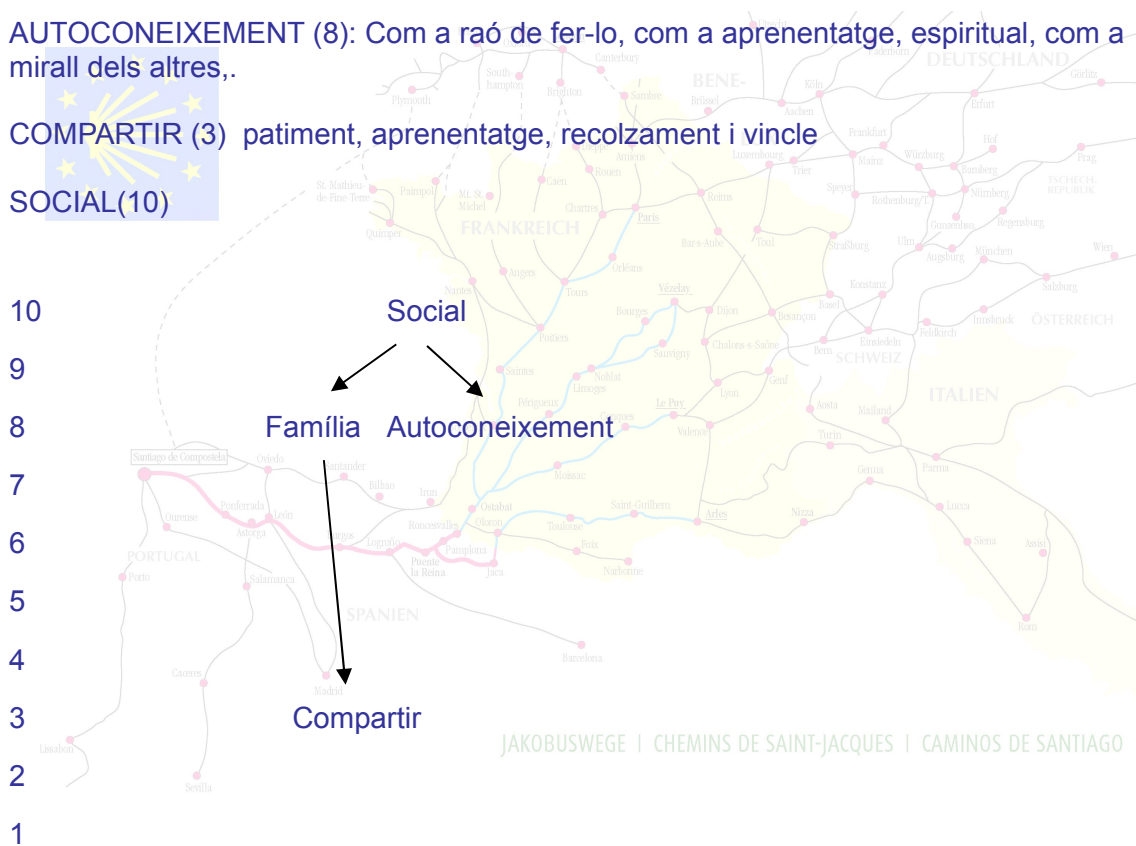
AUTOCONEIXEMENT (8): Com a raó de fer-lo, com a aprenentatge, espiritual, com a mirall dels altres,.

COMPARTIR (3) patiment, aprenentatge, recolzament i vincle

SOCIAL(10)

10
9
8
7
6
5
4
3
2
1

Social

Família

Autoconeixement

Compartir

JAKOBUSWEGE | CHEMINS DE SAINT-JACQUES | CAMINOS DE SANTIAGO